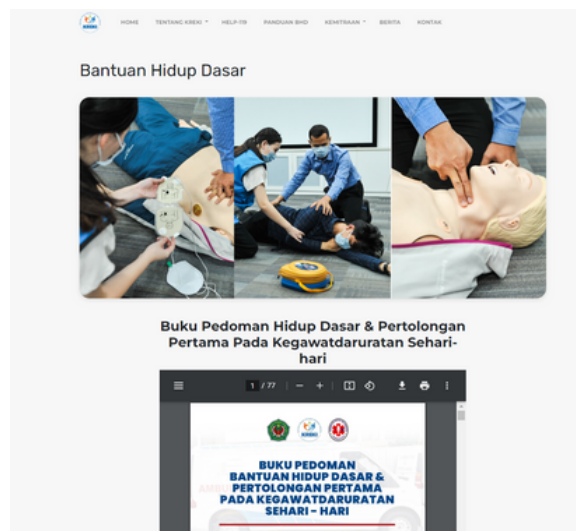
HOME TENTANG KREKI HELP-119 PANDUAN BHD KEMITRAAN BERITA KONTAK

Bantuan Hidup Dasar

Buku Pedoman Hidup Dasar & Pertolongan Pertama Pada Kegawatdaruratan Sehari-hari

1 / 77

BUKU PEDOMAN BANTUAN HIDUP DASAR & PERTOLONGAN PERTAMA PADA KEGAWATDARURATAN SEHARI – HARI